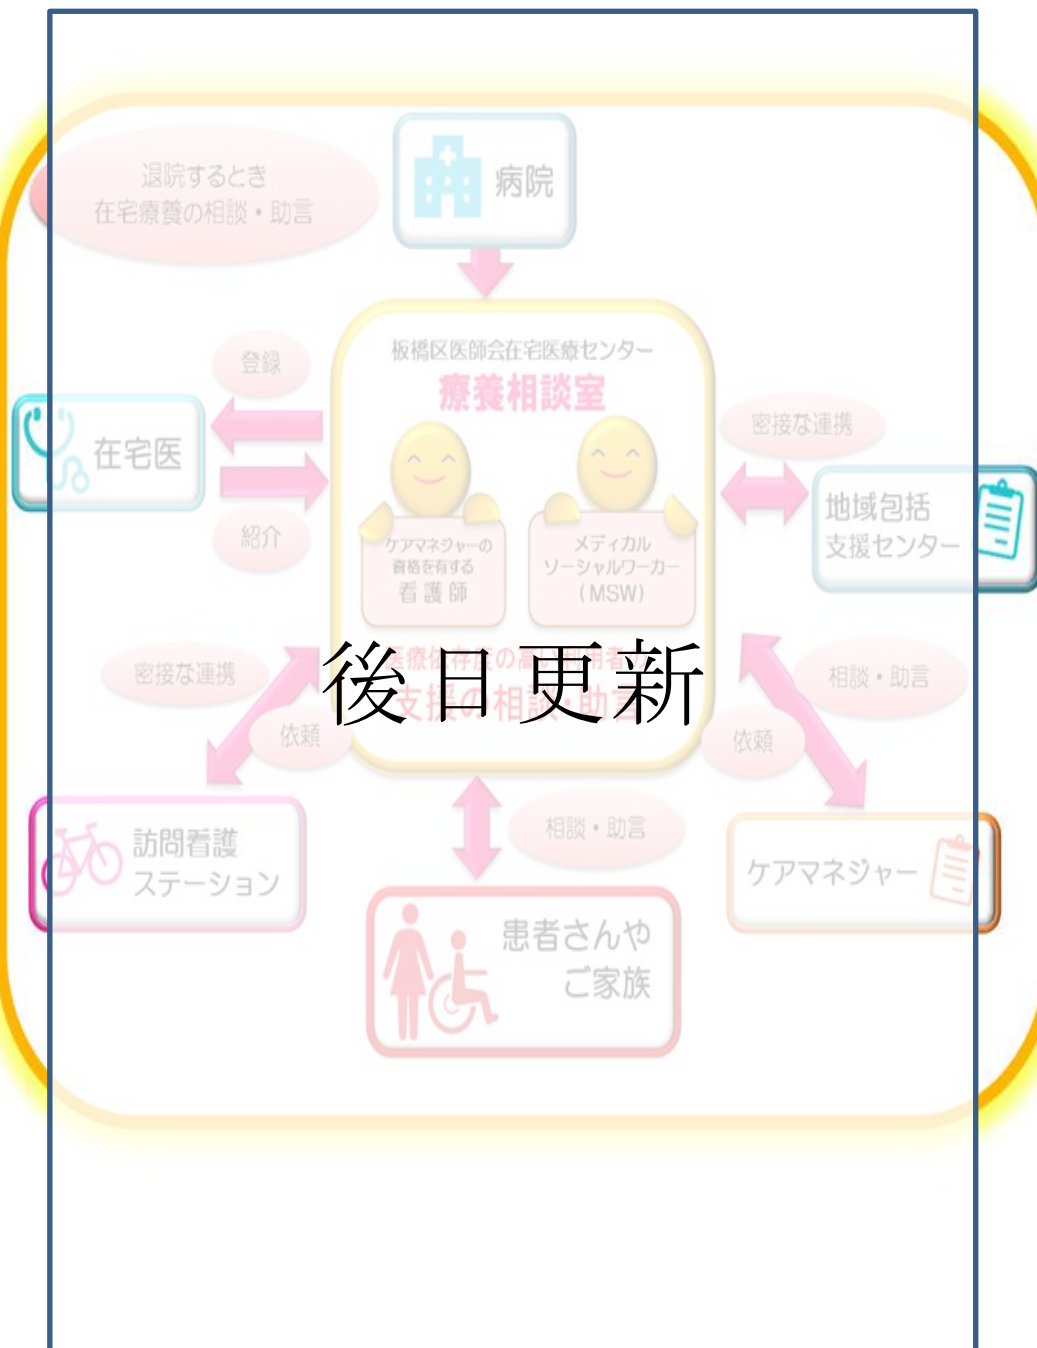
退院するとき
在宅療養の相談・助言

病院

板橋区医師会在宅医療センター
療養相談室

登録

在宅医

紹介

密接な連携

地域包括
支援センター

ケアマネジャーの
資格を有する
看護師

メディカル
ソーシャルワーカー
(MSW)

後日更新

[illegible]療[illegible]の高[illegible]者
支援の相談・助言

密接な連携

依頼

相談・助言

依頼

訪問看護
ステーション

相談・助言

ケアマネジャー

患者さんや
ご家族